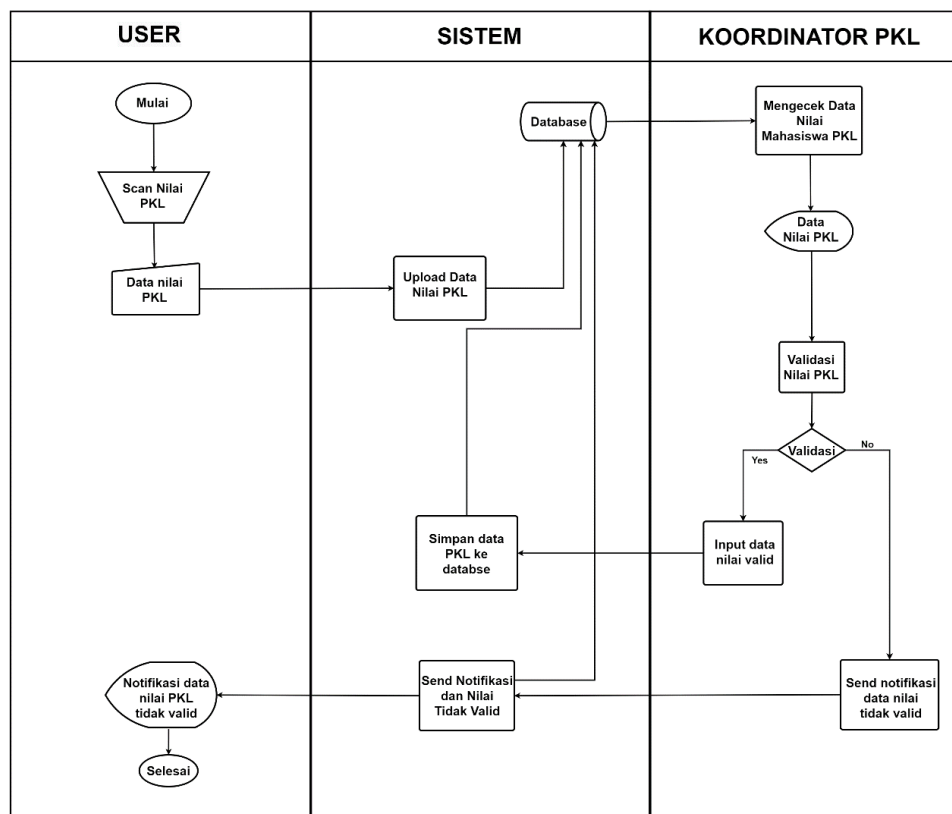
USER

SISTEM

KOORDINATOR PKL

Mulai

Scan Nilai PKL

Data nilai PKL

Upload Data Nilai PKL

Database

Mengecek Data Nilai Mahasiswa PKL

Data Nilai PKL

Validasi Nilai PKL

Validasi

Yes

No

Input data nilai valid

Simpan data PKL ke databse

Send notifikasi data nilai tidak valid

Send Notifikasi dan Nilai Tidak Valid

Notifikasi data nilai PKL tidak valid

Selesai